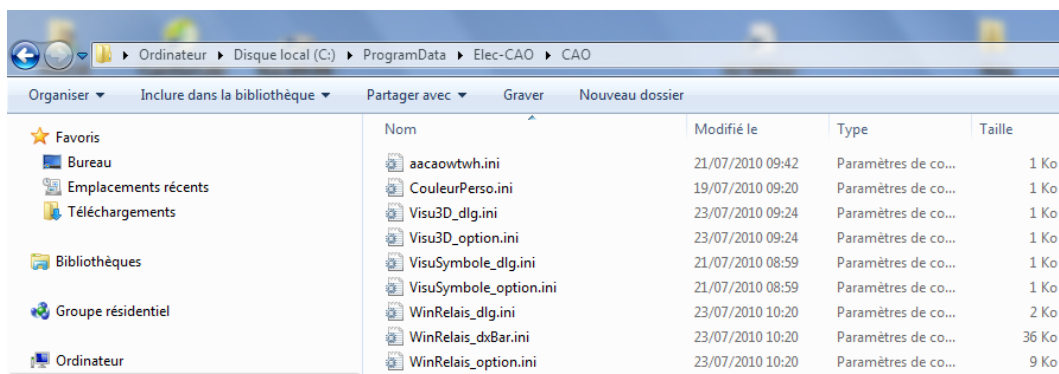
▸ Ordinateur ▸ Disque local (C:) ▸ ProgramData ▸ Elec-CAO ▸ CAO

Organiser ▾ Inclure dans la bibliothèque ▾ Partager avec ▾ Graver Nouveau dossier

Favoris
Bureau
Emplacements récents
Téléchargements

Bibliothèques

Groupe résidentiel

Ordinateur

| Nom | Modifié le | Type | Taille |
|---|---|---|---|
| aacaowtwh.ini | 21/07/2010 09:42 | Paramètres de co... | 1 Ko |
| CouleurPerso.ini | 19/07/2010 09:20 | Paramètres de co... | 1 Ko |
| Visu3D_dlg.ini | 23/07/2010 09:24 | Paramètres de co... | 1 Ko |
| Visu3D_option.ini | 23/07/2010 09:24 | Paramètres de co... | 1 Ko |
| VisuSymbole_dlg.ini | 21/07/2010 08:59 | Paramètres de co... | 1 Ko |
| VisuSymbole_option.ini | 21/07/2010 08:59 | Paramètres de co... | 1 Ko |
| WinRelais_dlg.ini | 23/07/2010 10:20 | Paramètres de co... | 2 Ko |
| WinRelais_dxBar.ini | 23/07/2010 10:20 | Paramètres de co... | 36 Ko |
| WinRelais_option.ini | 23/07/2010 10:20 | Paramètres de co... | 9 Ko |